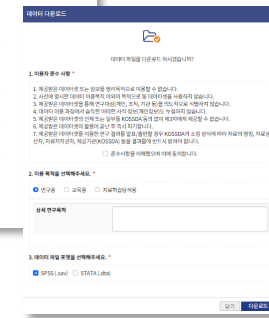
데이터 다운로드

데이터 파일을 다운로드 하시겠습니까?

1. 이용자 준수 사항 *

1. 제공받은 데이터를 또는 정보를 영리목적으로 이용할 수 없습니다.
2. 사전에 명시한 데이터 이용목적 이외의 목적으로 동 데이터셋을 사용하지 않습니다.
3. 제공받은 데이터셋을 통해 연구대상(개인, 조직, 기관 등)을 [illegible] 식별하지 않습니다.
4. 데이터 이용 과정에서 습득한 이러한 사적 정보(개인정보)는 누설하지 않습니다.
5. 제공받은 데이터셋의 전체 또는 일부를 KOSSDA 동의 없이 제3자에게 제공할 수 없습니다.
6. 제공받은 데이터의 활용이 끝난 후 즉시 파기합니다.
7. 제공받은 데이터셋을 이용한 연구 결과를 발표/출판할 경우 KOSSDA에 소정 양식에 따라 자료의 명칭, 저장 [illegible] 산자, 자료저작권자, 제공기관(KOSSDA) 등을 결과물에 반드시 밝혀야 합니다.

☐ 준수사항을 이해했으며 이에 동의합니다.

2. 이용 목적을 선택해주세요. *

◉ 연구용 ○ 교육용 ○ 자료학습방용

상세 연구목적

3. 데이터 파일 포맷을 선택해주세요. *

☑ SPSS (.sav) ☐ STATA (.dta)

닫기 다운로드